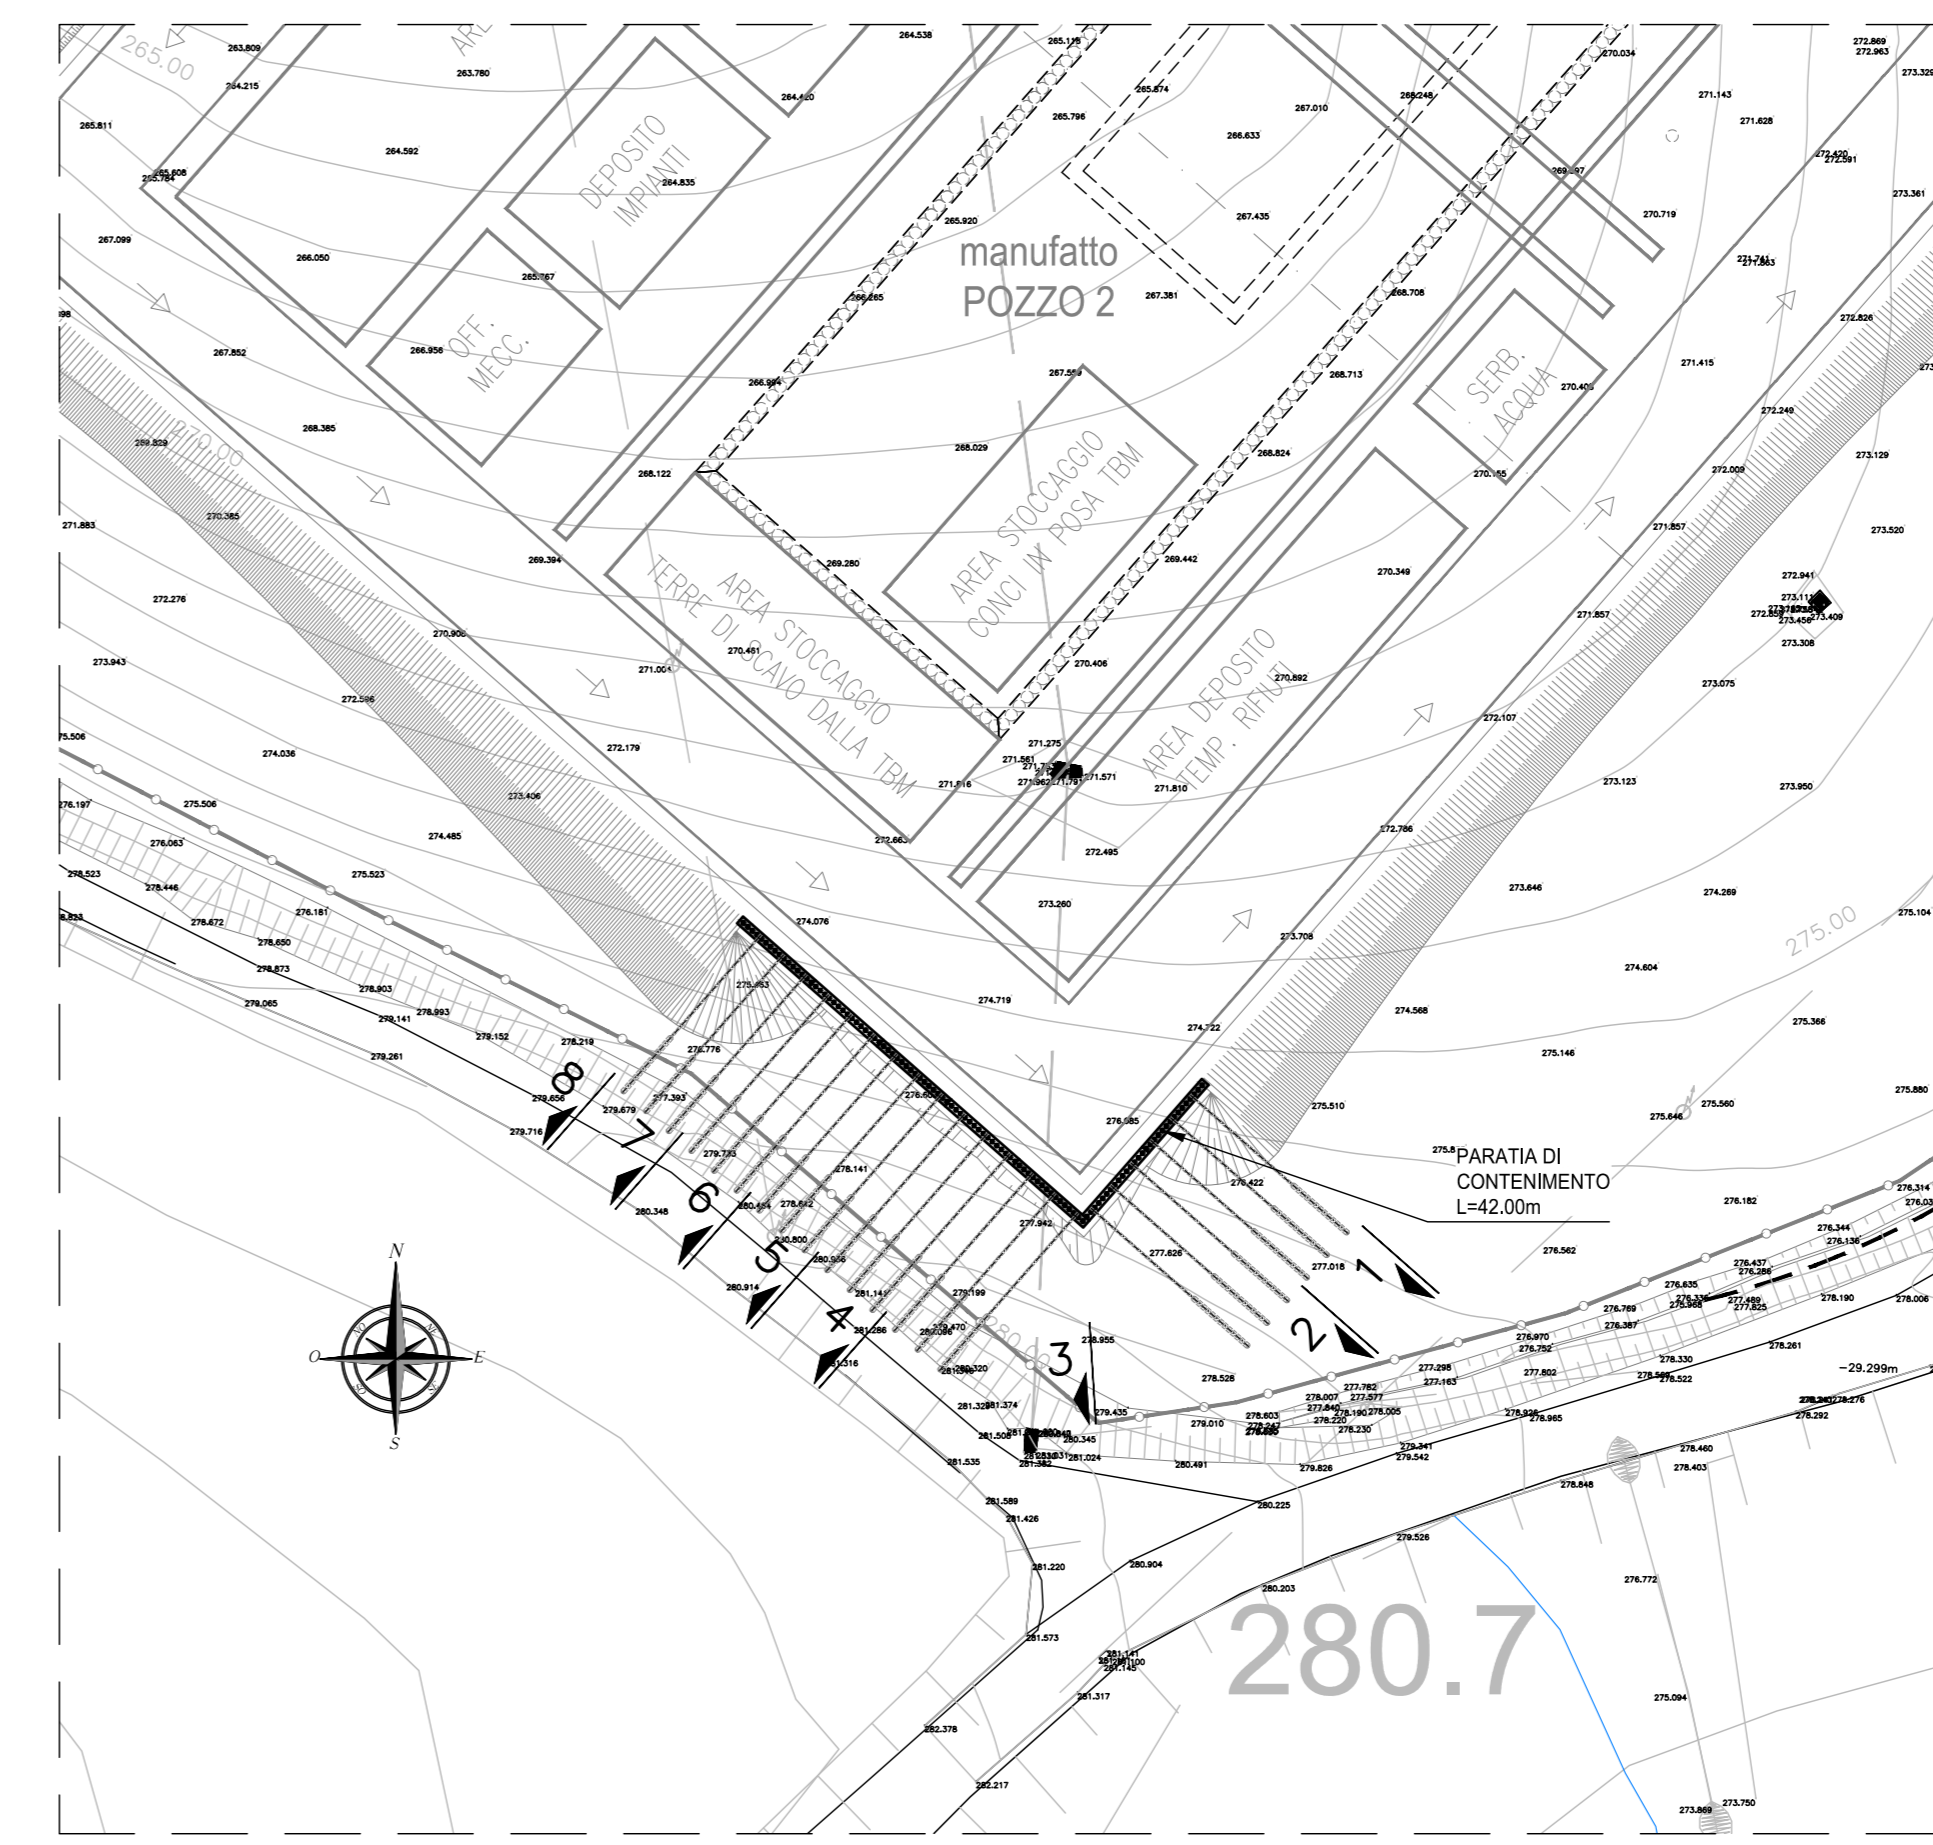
manufatto
POZZO 2

DEPOSITO IMPIANTI

OFF. MECC.

AREA STOCCAGGIO CONCI IN POSA TBM

AREA STOCCAGGIO TERRE DI SCAVO DALLA TBM

AREA DEPOSITO TEMP. RIFIUTI

SERB. ACQUA

PARATIA DI CONTENIMENTO L=42.00m

265.00
270.00
275.00

1
2
3
4
5
6
7
8

N
S
E
O

-29.299m

280.7

263.809 264.538 265.115 270.034 272.869 272.963 273.329
264.215 263.780 264.420 265.674 268.248 271.143 271.628
265.811 264.592 265.796 267.010 266.633 272.420 272.591
265.608 265.784 264.835 269.197 273.361
267.099 265.920 267.435 270.719
266.050 265.767 271.741 271.983
266.265 267.381 268.708 272.826
267.852 266.956 267.559 268.713 271.415
266.994 270.403 272.249
268.385 268.029 268.824 273.129
269.529 268.122 270.155 272.009
270.385 271.883 271.857 273.520
269.394 269.280 269.442 270.349 272.941
272.276 271.857 273.409 273.456 273.308
270.908 270.406 270.461 271.004 270.892 273.075
273.943 272.596 272.107
275.506 274.036 272.179 271.275 271.561 271.571 271.916 271.810 273.123 273.950
276.197 275.506 273.406
276.063 274.485 272.665 272.786
278.523 275.523 272.495 273.646
278.446 276.181 273.260 274.269 275.104
278.672 274.076 273.708
278.650 278.873 274.604
278.903 275.853 274.719
279.065 279.141 278.993 274.722 274.568
279.152 276.776 275.366
279.261 278.219 275.146
279.656 277.393 276.605 275.510 275.880
279.716 279.679 276.685 275.560 275.646
279.773 278.141 276.422
280.348 278.642 277.942 276.182 276.314
280.800 277.626 276.562 276.344 276.136
280.956 277.018 276.437 276.286
280.914 281.141 279.199 276.635 276.338 276.968 277.489 277.825 278.190 278.006
281.286 279.470 276.789 276.387
281.316 280.320 278.955 276.970 276.752
278.528 277.298 277.163 277.802 278.330 278.522 278.261
281.374 281.329 279.435 279.010 278.007 277.782 277.577 278.603 278.220 278.190 278.005 278.926 278.965 278.292 278.276
281.508 280.345 278.230 279.341 279.542 278.460 278.403
281.535 281.382 281.024 280.491 279.826
281.589 280.225 278.848
281.426 279.526
281.220 280.904 276.772
280.203
281.573
281.141 281.100 281.145
281.317 275.094
282.378
282.217 273.750 273.869